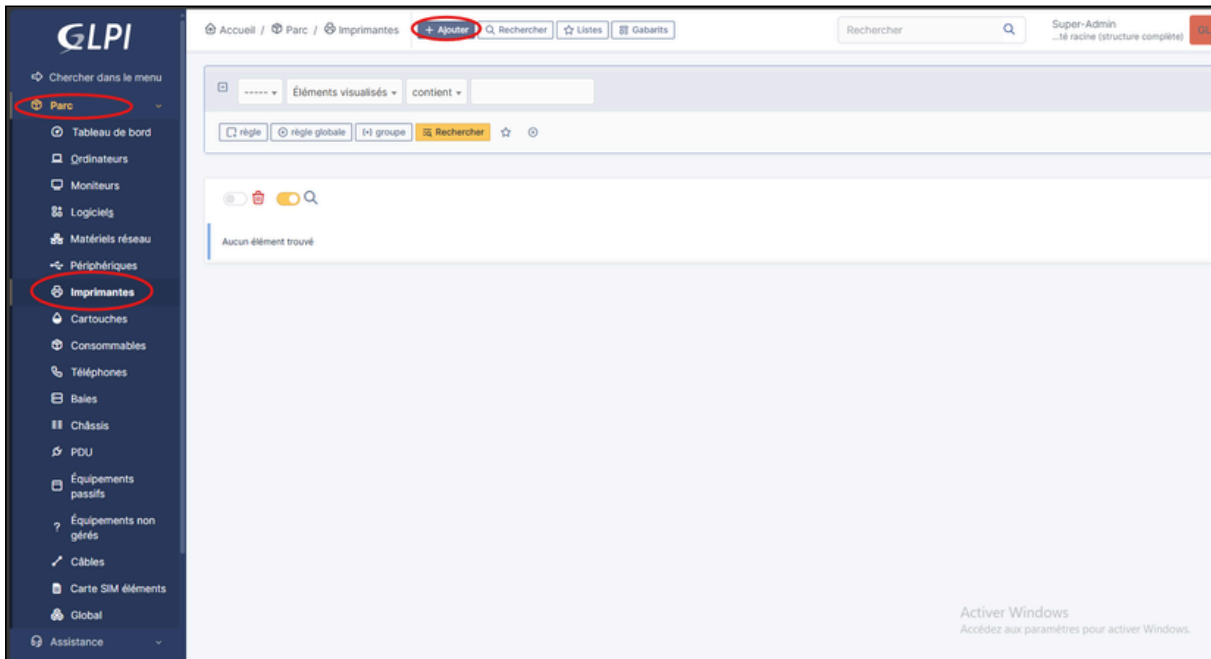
GLPI

Chercher dans le menu

Parc

Tableau de bord

Ordinateurs

Moniteurs

Logiciels

Matériels réseau

Périphériques

Imprimantes

Cartouches

Consommables

Téléphones

Baies

Châssis

PDU

Équipements passifs

Équipements non gérés

Câbles

Carte SIM éléments

Global

Assistance

Accueil / Parc / Imprimantes

+ Ajouter

Rechercher

Listes

Gabarits

Rechercher

Super-Admin
...té racine (structure complète)

------

Éléments visualisés

contient

règle

règle globale

groupe

Rechercher

Aucun élément trouvé

Activer Windows
Accédez aux paramètres pour activer Windows.